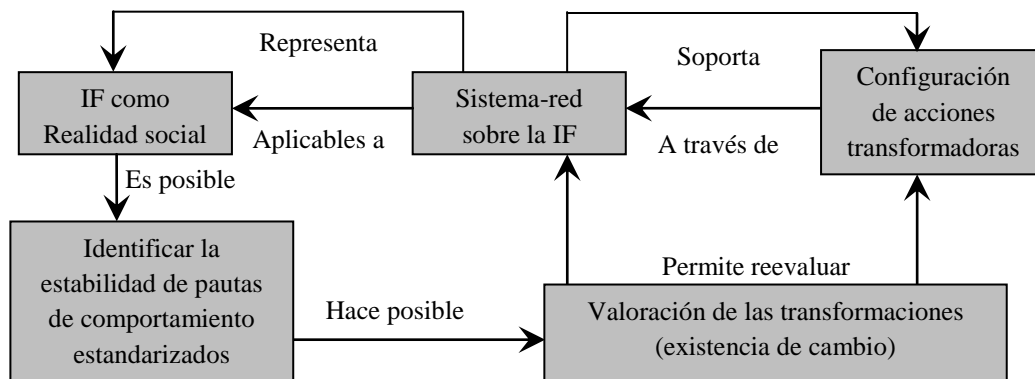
Representa

IF como Realidad social

Aplicables a

Sistema-red sobre la IF

Soporta

A través de

Configuración de acciones transformadoras

Es posible

Identificar la estabilidad de pautas de comportamiento estandarizados

Hace posible

Permite reevaluar

Valoración de las transformaciones (existencia de cambio)